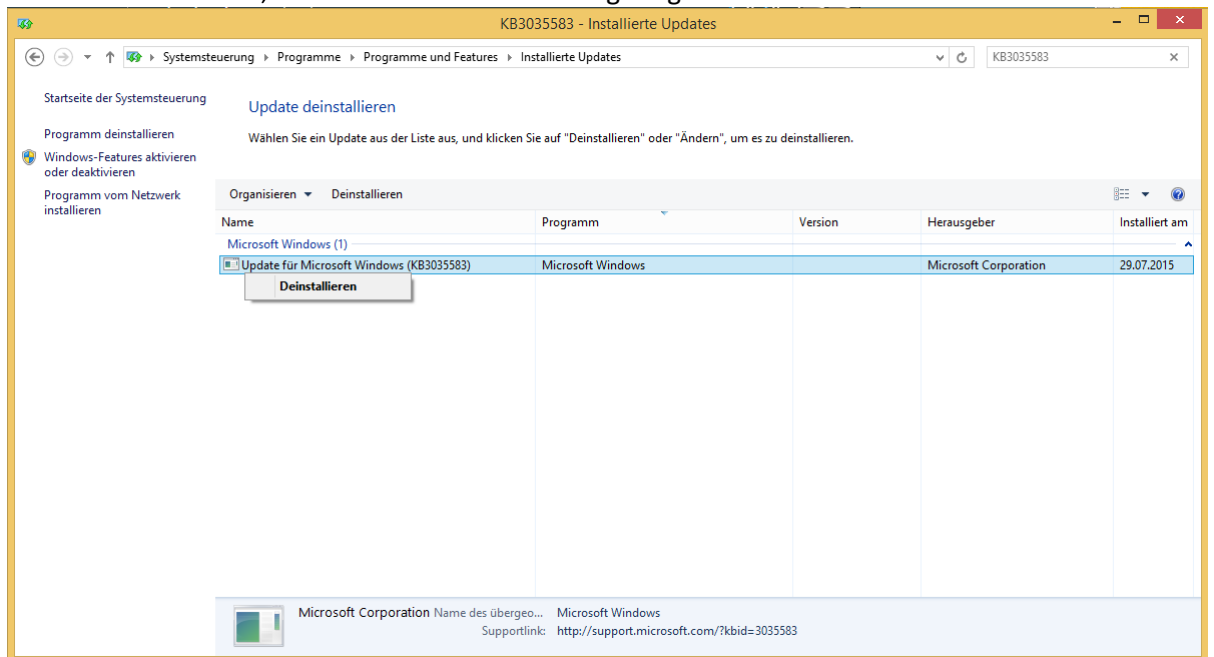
KB3035583 - Installierte Updates

Systemsteuerung ▸ Programme ▸ Programme und Features ▸ Installierte Updates

KB3035583

Startseite der Systemsteuerung

Programm deinstallieren

Windows-Features aktivieren oder deaktivieren

Programm vom Netzwerk installieren

Update deinstallieren

Wählen Sie ein Update aus der Liste aus, und klicken Sie auf "Deinstallieren" oder "Ändern", um es zu deinstallieren.

Organisieren ▾ Deinstallieren

| Name | Programm | Version | Herausgeber | Installiert am |
|---|---|---|---|---|
| Microsoft Windows (1) | | | | |
| Update für Microsoft Windows (KB3035583) | Microsoft Windows | | Microsoft Corporation | 29.07.2015 |

Deinstallieren

Microsoft Corporation Name des übergeo... Microsoft Windows
Supportlink: http://support.microsoft.com/?kbid=3035583